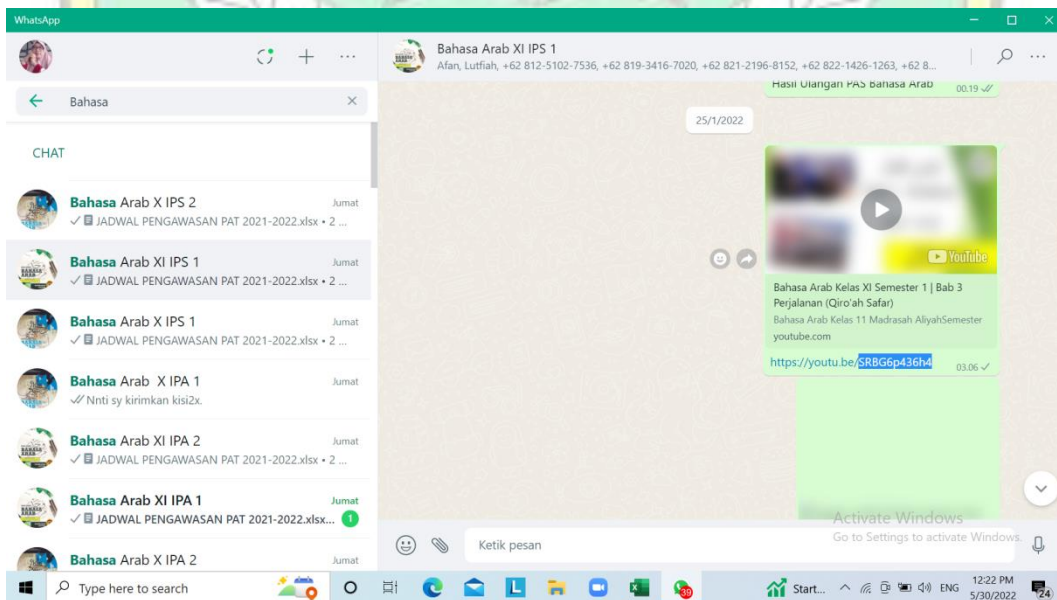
WhatsApp

Bahasa

CHAT

Bahasa Arab X IPS 2 Jumat
✓ JADWAL PENGAWASAN PAT 2021-2022.xlsx • 2 ...

Bahasa Arab XI IPS 1 Jumat
✓ JADWAL PENGAWASAN PAT 2021-2022.xlsx • 2 ...

Bahasa Arab X IPS 1 Jumat
✓ JADWAL PENGAWASAN PAT 2021-2022.xlsx • 2 ...

Bahasa Arab X IPA 1 Jumat
✓✓ Nnti sy kirimkan kisi2x.

Bahasa Arab XI IPA 2 Jumat
✓ JADWAL PENGAWASAN PAT 2021-2022.xlsx • 2 ...

Bahasa Arab XI IPA 1 Jumat
✓ JADWAL PENGAWASAN PAT 2021-2022.xlsx... 1

Bahasa Arab X IPA 2 Jumat

Bahasa Arab XI IPS 1
Afan, Lutfiah, +62 812-5102-7536, +62 819-3416-7020, +62 821-2196-8152, +62 822-1426-1263, +62 8...

Hasil Ulangan PAS Bahasa Arab 00.19

25/1/2022

YouTube

Bahasa Arab Kelas XI Semester 1 | Bab 3 Perjalanan (Qiro'ah Safar)
Bahasa Arab Kelas 11 Madrasah AliyahSemester
youtube.com

https://youtu.be/SRBG6p436h4 03.06

Ketik pesan

Activate Windows
Go to Settings to activate Windows.

Type here to search

Start... ENG 12:22 PM 5/30/2022 24